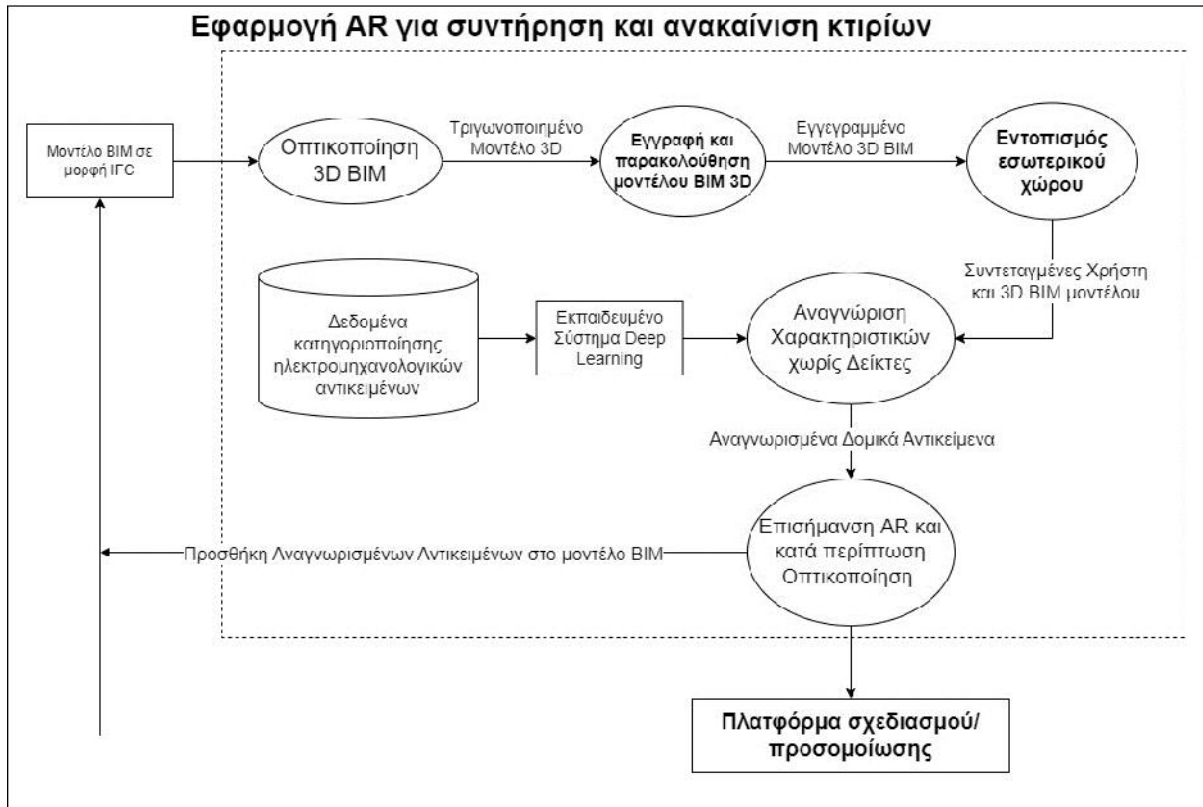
Εφαρμογή AR για συντήρηση και ανακαίνιση κτιρίων

Μοντέλο BIM σε μορφή IFC

Οπτικοποίηση 3D BIM

Τριγωνοποιημένο Μοντέλο 3D

Εγγραφή και παρακολούθηση μοντέλου BIM 3D

Εγγεγραμμένο Μοντέλο 3D BIM

Εντοπισμός εσωτερικού χώρου

Συντεταγμένες Χρήστη και 3D BIM μοντέλου

Δεδομένα κατηγοριοποίησης ηλεκτρομηχανολογικών αντικειμένων

Εκπαιδευμένο Σύστημα Deep Learning

Αναγνώριση Χαρακτηριστικών χωρίς Δείκτες

Αναγνωρισμένα Δομικά Αντικείμενα

Επισήμανση AR και κατά περίπτωση Οπτικοποίηση

Προσθήκη Αναγνωρισμένων Αντικειμένων στο μοντέλο BIM

Πλατφόρμα σχεδιασμού/ προσομοίωσης